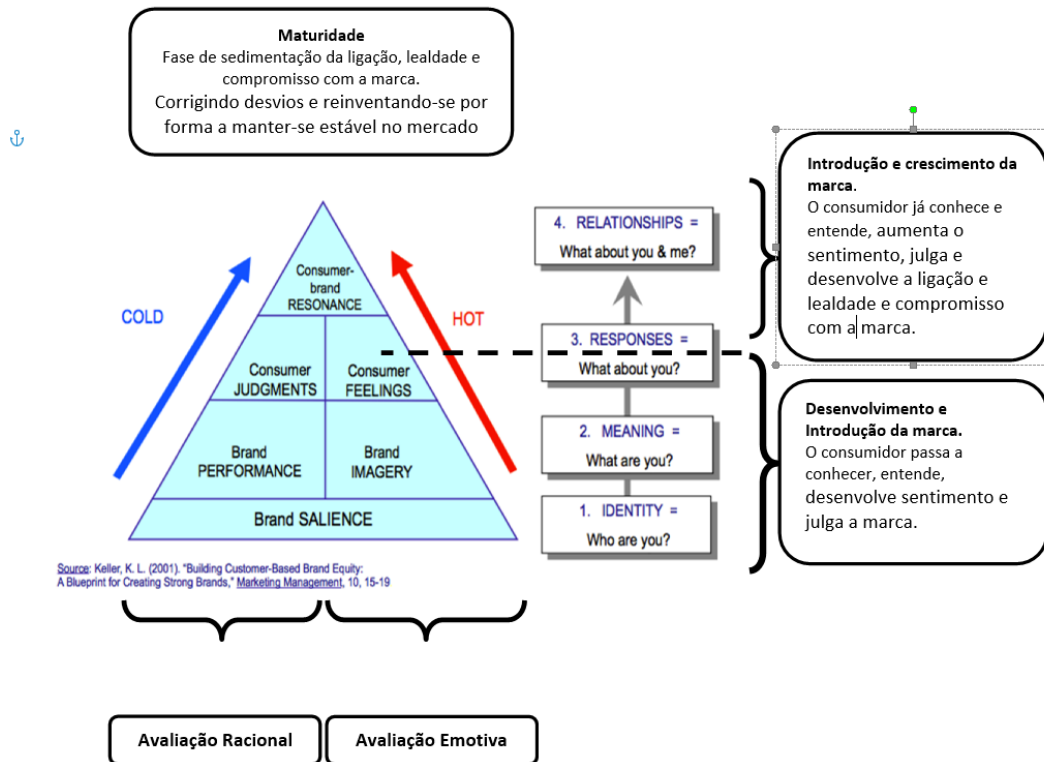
**Maturidade**
Fase de sedimentação da ligação, lealdade e compromisso com a marca.
Corrigindo desvios e reinventando-se por forma a manter-se estável no mercado

COLD

HOT

Consumer-brand RESONANCE

Consumer JUDGMENTS

Consumer FEELINGS

Brand PERFORMANCE

Brand IMAGERY

Brand SALIENCE

Source: Keller, K. L. (2001). "Building Customer-Based Brand Equity: A Blueprint for Creating Strong Brands," Marketing Management, 10, 15-19

4. RELATIONSHIPS = What about you & me?

3. RESPONSES = What about you?

2. MEANING = What are you?

1. IDENTITY = Who are you?

**Introdução e crescimento da marca.**
O consumidor já conhece e entende, aumenta o sentimento, julga e desenvolve a ligação e lealdade e compromisso com a marca.

**Desenvolvimento e Introdução da marca.**
O consumidor passa a conhecer, entende, desenvolve sentimento e julga a marca.

**Avaliação Racional**

**Avaliação Emotiva**